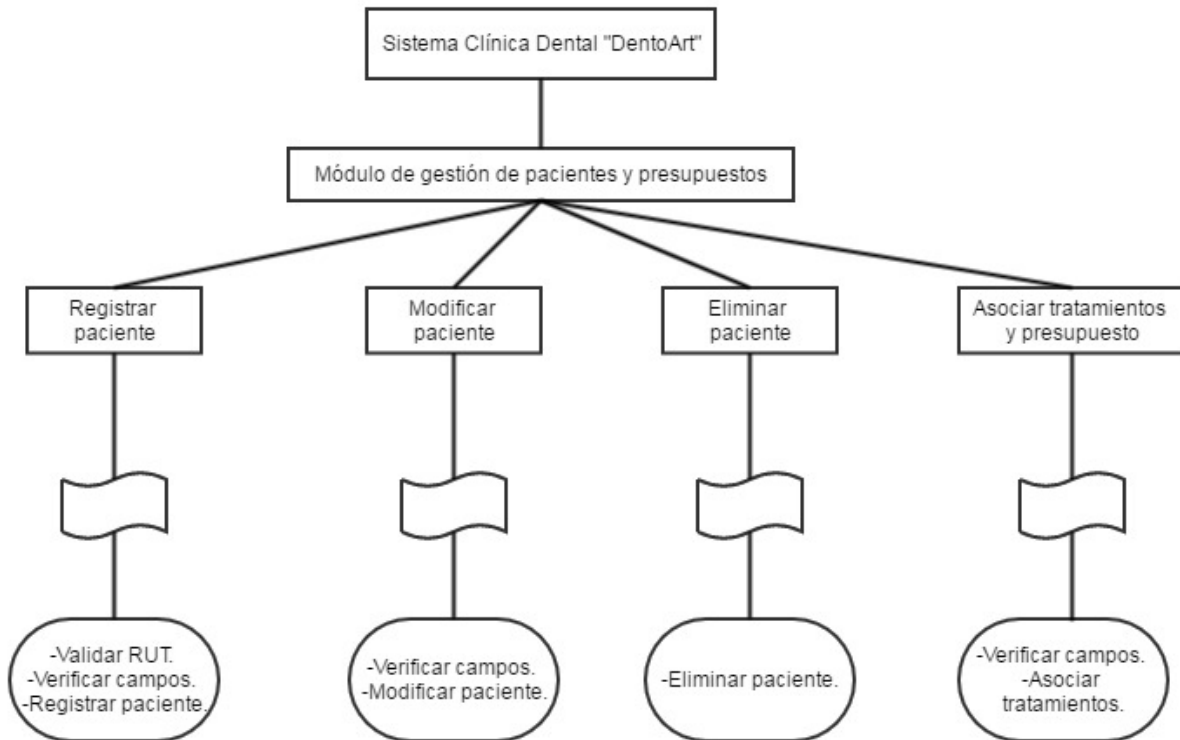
Sistema Clínica Dental "DentoArt"

Módulo de gestión de pacientes y presupuestos

Registrar paciente

Modificar paciente

Eliminar paciente

Asociar tratamientos y presupuesto

-Validar RUT.
-Verificar campos.
-Registrar paciente.

-Verificar campos.
-Modificar paciente.

-Eliminar paciente.

-Verificar campos.
-Asociar tratamientos.